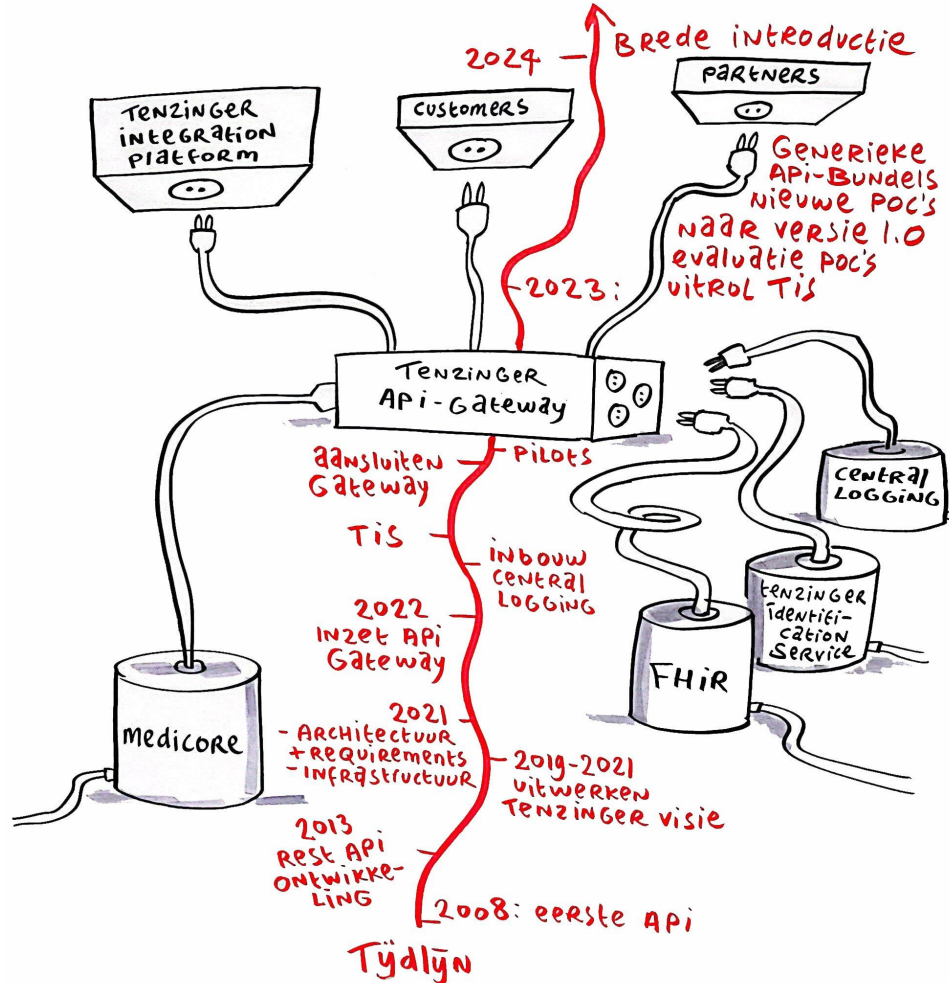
2024 - Brede introductie

Tenzinger integration platform

customers

partners

Generieke Api-Bundels nieuwe POC's naar versie 1.0 evaluatie POC's uitrol TIS

2023:

Tenzinger Api-Gateway

aansluiten Gateway

Pilots

central logging

TIS

inbouw central logging

tenzinger identification service

2022 inzet Api Gateway

FHIR

2021 - Architectuur + requirements - infrastructuur

medicore

2019-2021 uitwerken Tenzinger visie

2013 Rest Api ontwikkeling

2008: eerste Api

Tijdlijn